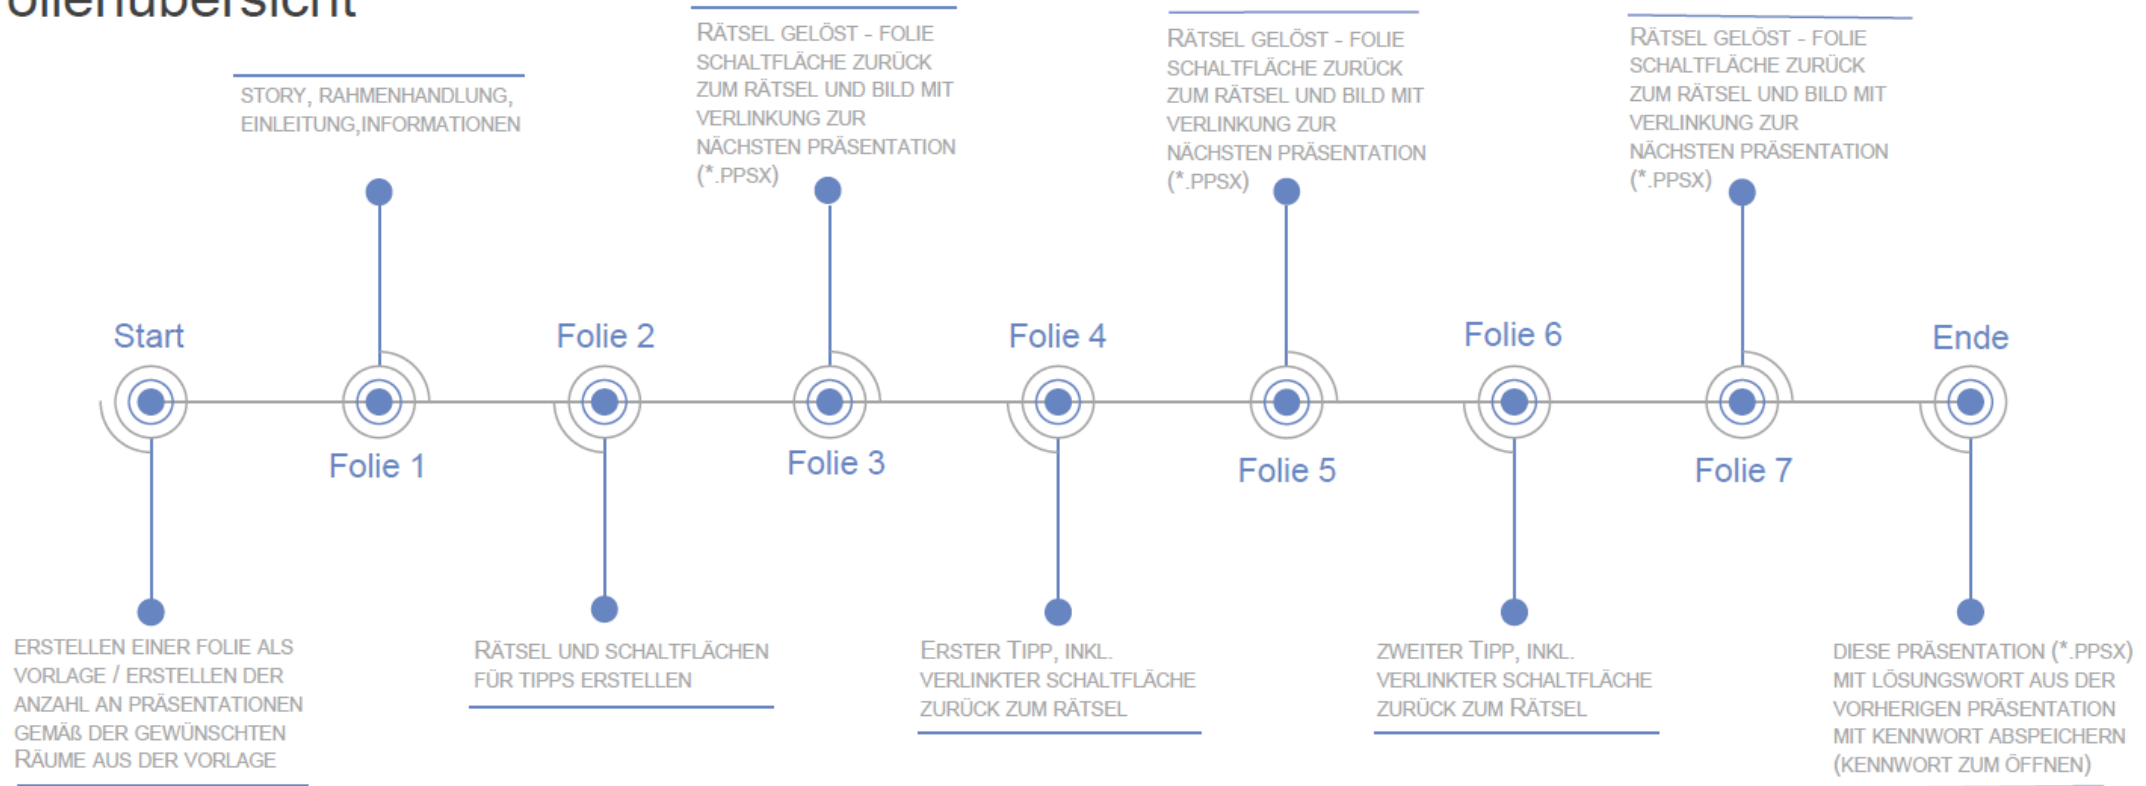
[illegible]olienübersicht

STORY, RAHMENHANDLUNG, EINLEITUNG,INFORMATIONEN

RÄTSEL GELÖST - FOLIE SCHALTFLÄCHE ZURÜCK ZUM RÄTSEL UND BILD MIT VERLINKUNG ZUR NÄCHSTEN PRÄSENTATION (*.PPSX)

RÄTSEL GELÖST - FOLIE SCHALTFLÄCHE ZURÜCK ZUM RÄTSEL UND BILD MIT VERLINKUNG ZUR NÄCHSTEN PRÄSENTATION (*.PPSX)

RÄTSEL GELÖST - FOLIE SCHALTFLÄCHE ZURÜCK ZUM RÄTSEL UND BILD MIT VERLINKUNG ZUR NÄCHSTEN PRÄSENTATION (*.PPSX)

Start

Folie 1

Folie 2

Folie 3

Folie 4

Folie 5

Folie 6

Folie 7

Ende

ERSTELLEN EINER FOLIE ALS VORLAGE / ERSTELLEN DER ANZAHL AN PRÄSENTATIONEN GEMÄß DER GEWÜNSCHTEN RÄUME AUS DER VORLAGE

RÄTSEL UND SCHALTFLÄCHEN FÜR TIPPS ERSTELLEN

ERSTER TIPP, INKL. VERLINKTER SCHALTFLÄCHE ZURÜCK ZUM RÄTSEL

ZWEITER TIPP, INKL. VERLINKTER SCHALTFLÄCHE ZURÜCK ZUM RÄTSEL

DIESE PRÄSENTATION (*.PPSX) MIT LÖSUNGSWORT AUS DER VORHERIGEN PRÄSENTATION MIT KENNWORT ABSPEICHERN (KENNWORT ZUM ÖFFNEN)